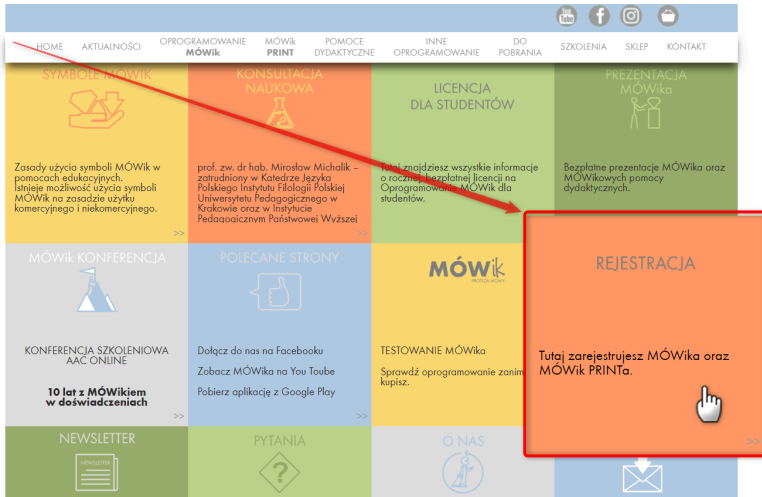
HOME AKTUALNOŚCI OPROGRAMOWANIE MÓWik MÓWik PRINT POMOCE DYDAKTYCZNE INNE OPROGRAMOWANIE DO POBRANIA SZKOLENIA SKLEP KONTAKT

SYMBOLE MÓWIK

Zasady użycia symboli MÓWik w pomocach edukacyjnych. Istnieje możliwość użycia symboli MÓWik na zasadzie użytku komercyjnego i niekomercyjnego.

KONSULTACJA NAUKOWA

prof. zw. dr hab. Mirosław Michalik – zatrudniony w Katedrze Języka Polskiego Instytutu Filologii Polskiej Uniwersytetu Pedagogicznego w Krakowie oraz w Instytucie Pedagogicznym Państwowej Wyższej

>>

LICENCJA DLA STUDENTÓW

Tutaj znajdziesz wszystkie informacje o rocznej, bezpłatnej licencji na Oprogramowanie MÓWik dla studentów.

PREZENTACJA MÓWika

Bezpłatne prezentacje MÓWika oraz MÓWikowych pomocy dydaktycznych.

MÓWik KONFERENCJA

KONFERENCJA SZKOLENIOWA AAC ONLINE

10 lat z MÓWikiem w doświadczeniach

>>

POLECANE STRONY

Dołącz do nas na Facebooku

Zobacz MÓWika na You Toube

Pobierz aplikację z Google Play

MÓWik

TESTOWANIE MÓWika

Sprawdź oprogramowanie zanim kupisz.

REJESTRACJA

Tutaj zarejestrujesz MÓWika oraz MÓWik PRINTa.

>>

NEWSLETTER

NEWSLETTER

PYTANIA

O NAS